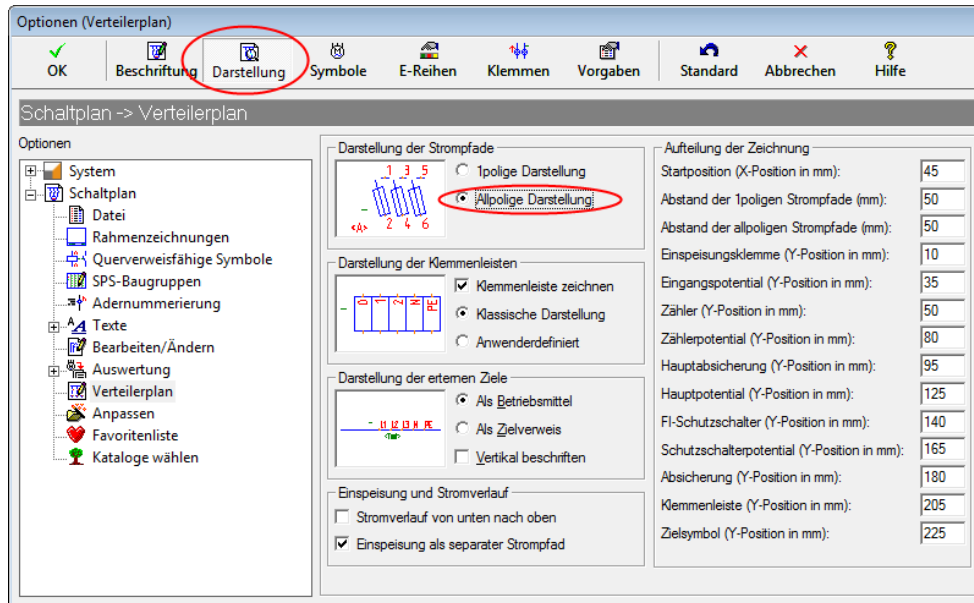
Optionen (Verteilerplan)

OK
Beschriftung
Darstellung
Symbole
E-Reihen
Klemmen
Vorgaben
Standard
Abbrechen
Hilfe

Schaltplan -> Verteilerplan

Optionen
System
Schaltplan
Datei
Rahmenzeichnungen
Querverweisfähige Symbole
SPS-Baugruppen
Adernummerierung
Texte
Bearbeiten/Ändern
Auswertung
Verteilerplan
Anpassen
Favoritenliste
Kataloge wählen

Darstellung der Strompfade
1 3 5
2 4 6
1polige Darstellung
Allpolige Darstellung

Darstellung der Klemmenleisten
Klemmenleiste zeichnen
Klassische Darstellung
Anwenderdefiniert

Darstellung der externen Ziele
L1 L2 L3 N PE
Als Betriebsmittel
Als Zielverweis
Vertikal beschriften

Einspeisung und Stromverlauf
Stromverlauf von unten nach oben
Einspeisung als separater Strompfad

Aufteilung der Zeichnung
| | |
|---|---|
| Startposition (X-Position in mm): | 45 |
| Abstand der 1poligen Strompfade (mm): | 50 |
| Abstand der allpoligen Strompfade (mm): | 50 |
| Einspeisungsklemme (Y-Position in mm): | 10 |
| Eingangspotential (Y-Position in mm): | 35 |
| Zähler (Y-Position in mm): | 50 |
| Zählerpotential (Y-Position in mm): | 80 |
| Hauptabsicherung (Y-Position in mm): | 95 |
| Hauptpotential (Y-Position in mm): | 125 |
| FI-Schutzschalter (Y-Position in mm): | 140 |
| Schutzschalterpotential (Y-Position in mm): | 165 |
| Absicherung (Y-Position in mm): | 180 |
| Klemmenleiste (Y-Position in mm): | 205 |
| Zielsymbol (Y-Position in mm): | 225 |